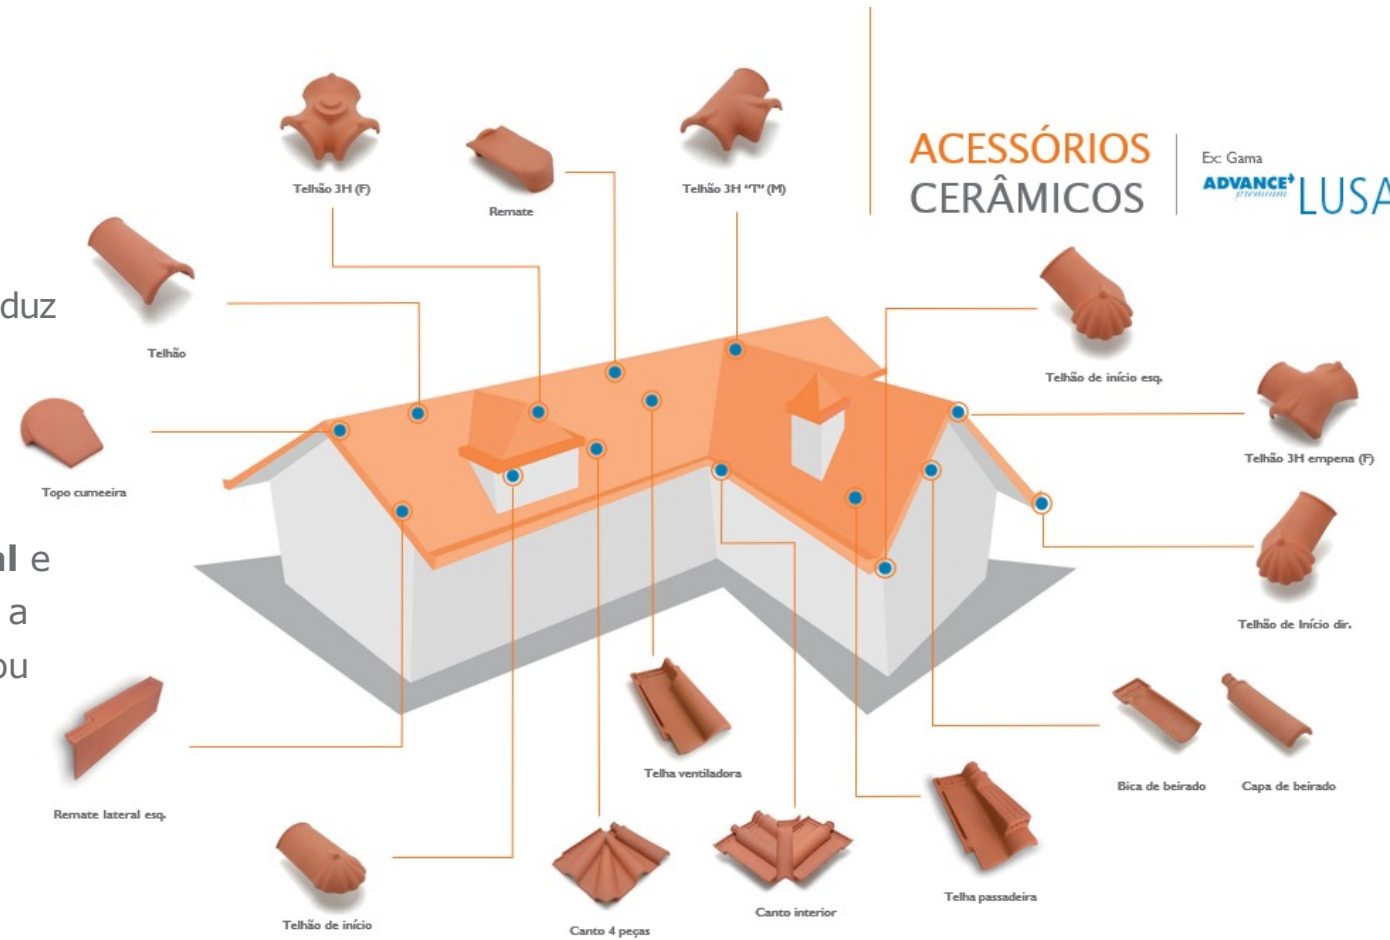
duz

l e
a
ou

Telhão 3H (F)

Remate

Telhão 3H "T" (M)

ACESSÓRIOS CERÂMICOS

Ex: Gama
ADVANCE premium LUSA

Telhão

Telhão de início esq.

Topo cumeeira

Telhão 3H empena (F)

Telhão de Início dir.

Remate lateral esq.

Telha ventiladora

Bica de beirado

Capa de beirado

Telha passadeira

Canto interior

Telhão de início

Canto 4 peças